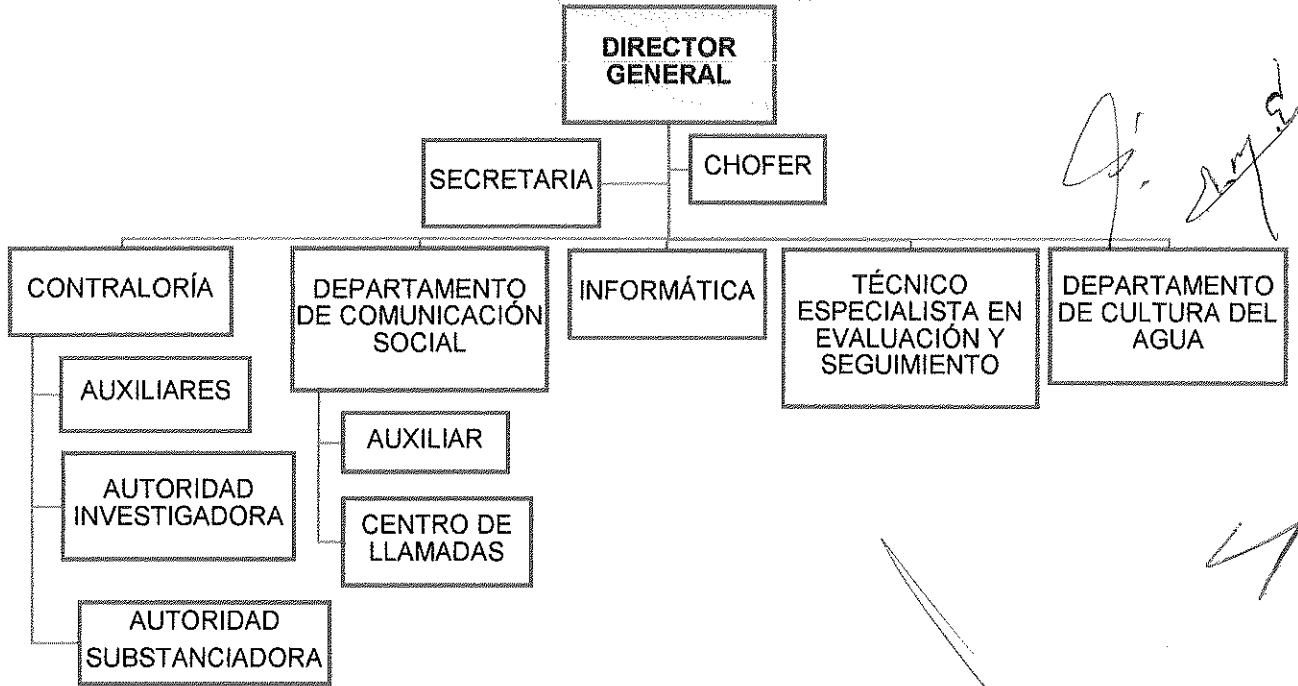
DIRECTOR GENERAL

SECRETARIA

CHOFER

CONTRALORÍA

AUXILIARES

AUTORIDAD INVESTIGADORA

AUTORIDAD SUBSTANCIADORA

DEPARTAMENTO DE COMUNICACIÓN SOCIAL

AUXILIAR

CENTRO DE LLAMADAS

INFORMÁTICA

TÉCNICO ESPECIALISTA EN EVALUACIÓN Y SEGUIMIENTO

DEPARTAMENTO DE CULTURA DEL AGUA